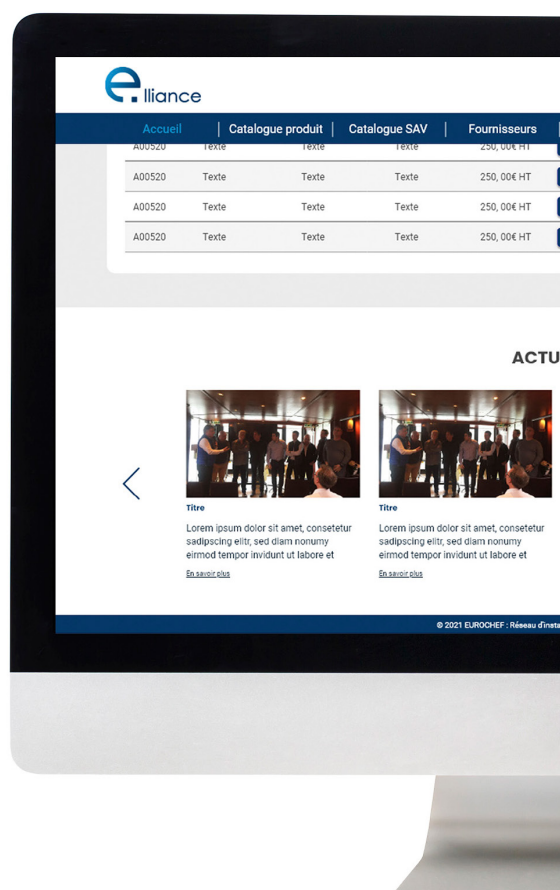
e. lliance

Accueil | Catalogue produit | Catalogue SAV | Fournisseurs |

| A00520 | Texte | Texte | Texte | 250, 00€ HT |
|---|---|---|---|---|
| A00520 | Texte | Texte | Texte | 250, 00€ HT |
| A00520 | Texte | Texte | Texte | 250, 00€ HT |
| A00520 | Texte | Texte | Texte | 250, 00€ HT |

ACTU

<

Titre

Lorem ipsum dolor sit amet, consetetur sadipscing elitr, sed diam nonumy eirmod tempor invidunt ut labore et

En savoir plus

Titre

Lorem ipsum dolor sit amet, consetetur sadipscing elitr, sed diam nonumy eirmod tempor invidunt ut labore et

En savoir plus

© 2021 EUROCHEF : Réseau d'insta